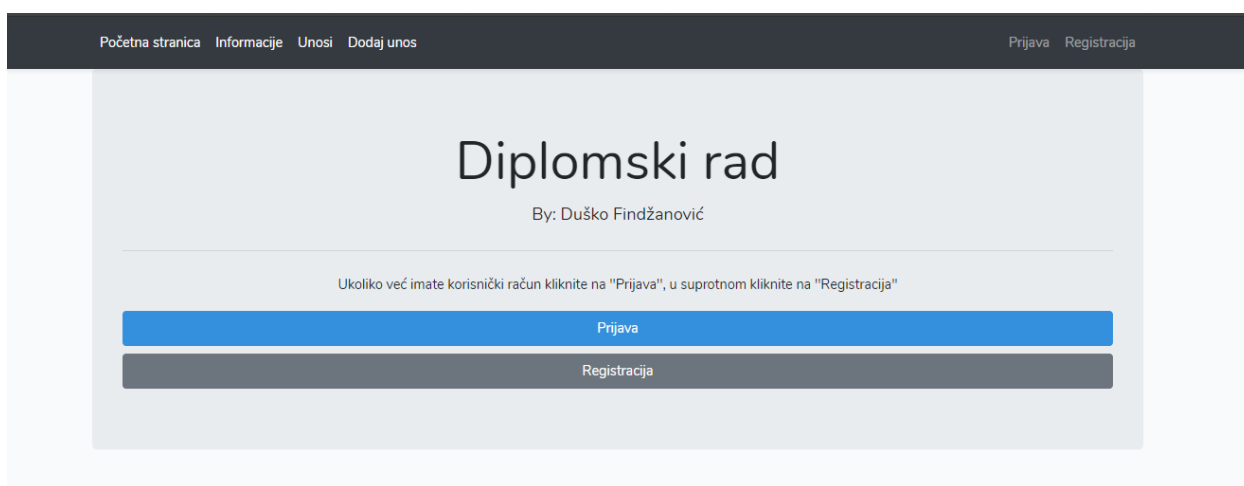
Početna stranica Informacije Unosi Dodaj unos

Prijava Registracija

Diplomski rad

By: Duško Findžanović

Ukoliko već imate korisnički račun kliknite na "Prijava", u suprotnom kliknite na "Registracija"

Prijava

Registracija